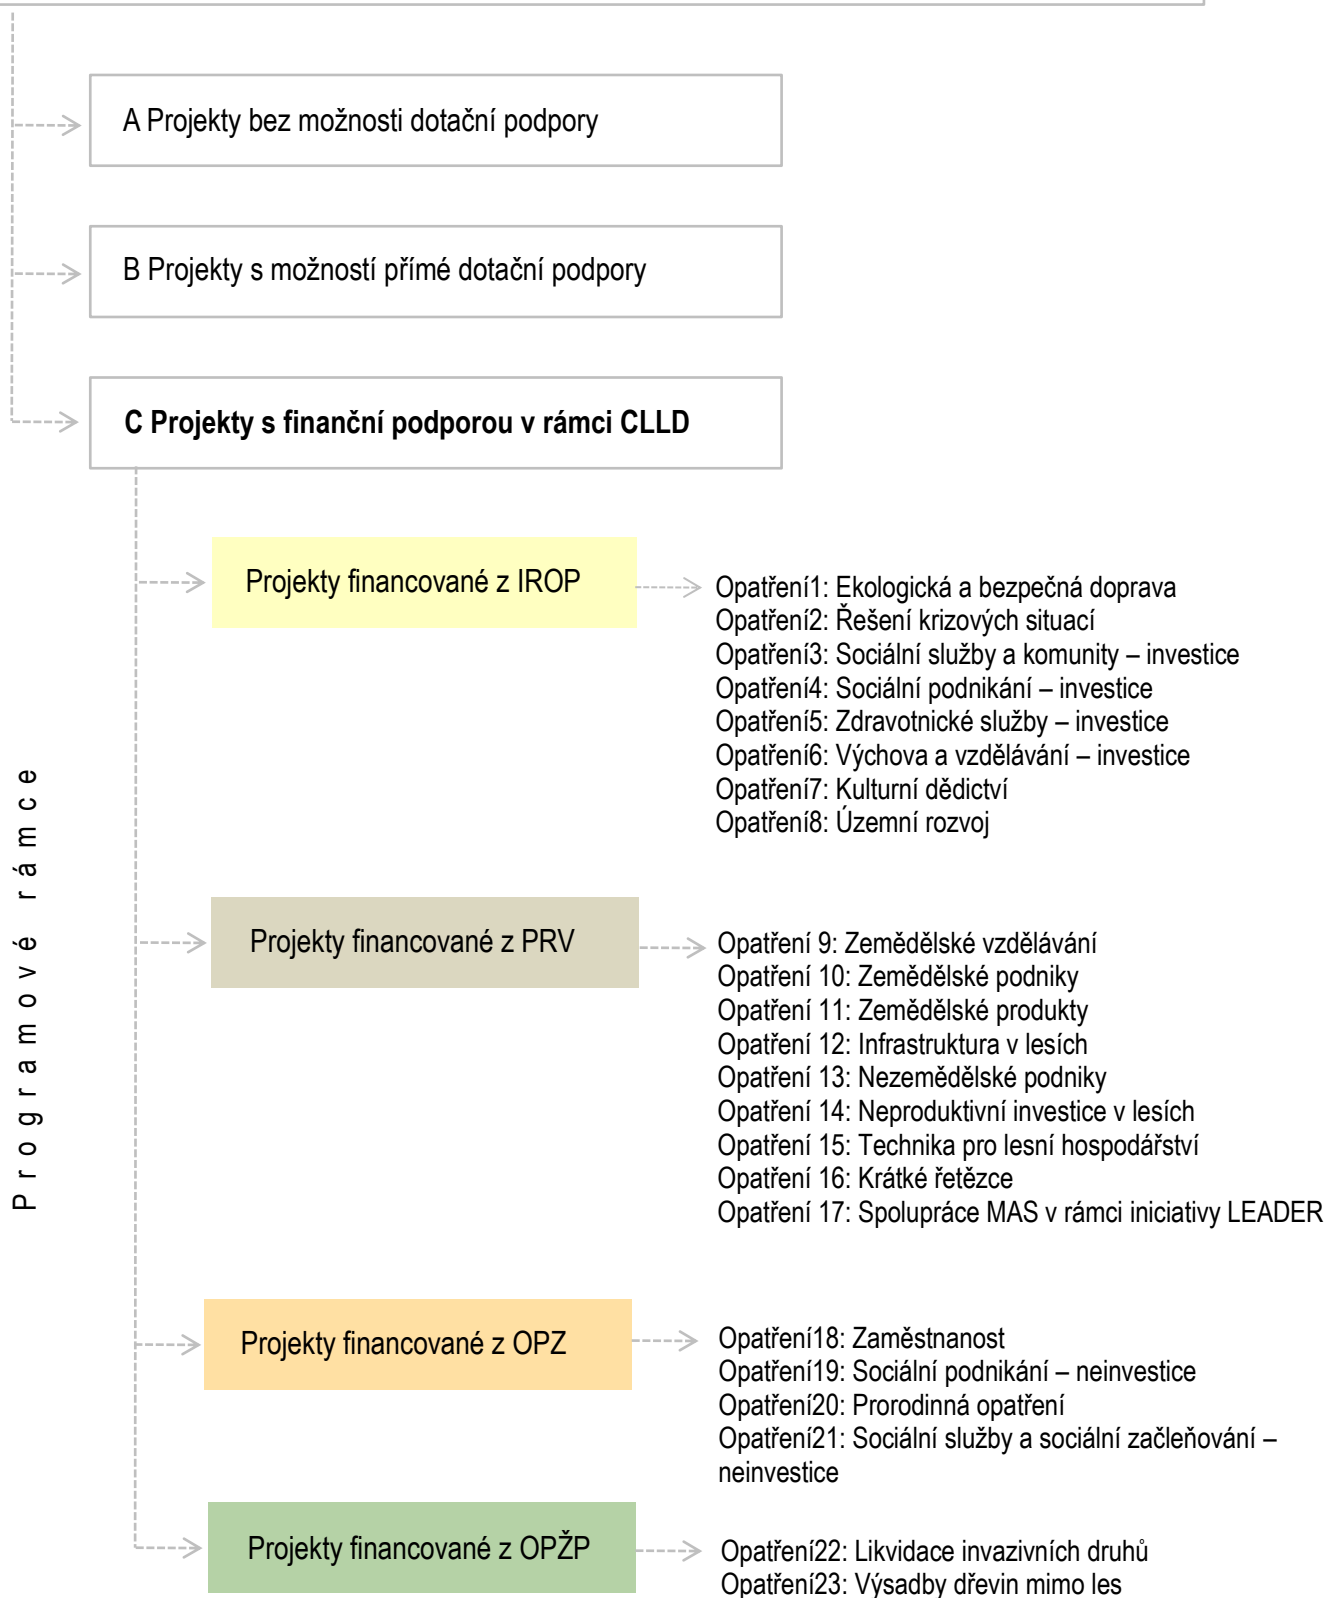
A Projekty bez možnosti dotační podpory

B Projekty s možností přímé dotační podpory

C Projekty s finanční podporou v rámci CLLD

Programové rámce

Projekty financované z IROP

Opatření1: Ekologická a bezpečná doprava
Opatření2: Řešení krizových situací
Opatření3: Sociální služby a komunity – investice
Opatření4: Sociální podnikání – investice
Opatření5: Zdravotnické služby – investice
Opatření6: Výchova a vzdělávání – investice
Opatření7: Kulturní dědictví
Opatření8: Územní rozvoj

Projekty financované z PRV

Opatření 9: Zemědělské vzdělávání
Opatření 10: Zemědělské podniky
Opatření 11: Zemědělské produkty
Opatření 12: Infrastruktura v lesích
Opatření 13: Nezemědělské podniky
Opatření 14: Neproduktivní investice v lesích
Opatření 15: Technika pro lesní hospodářství
Opatření 16: Krátké řetězce
Opatření 17: Spolupráce MAS v rámci iniciativy LEADER

Projekty financované z OPZ

Opatření18: Zaměstnanost
Opatření19: Sociální podnikání – neinvestice
Opatření20: Prorodinná opatření
Opatření21: Sociální služby a sociální začleňování – neinvestice

Projekty financované z OPŽP

Opatření22: Likvidace invazivních druhů
Opatření23: Výsadby dřevin mimo les